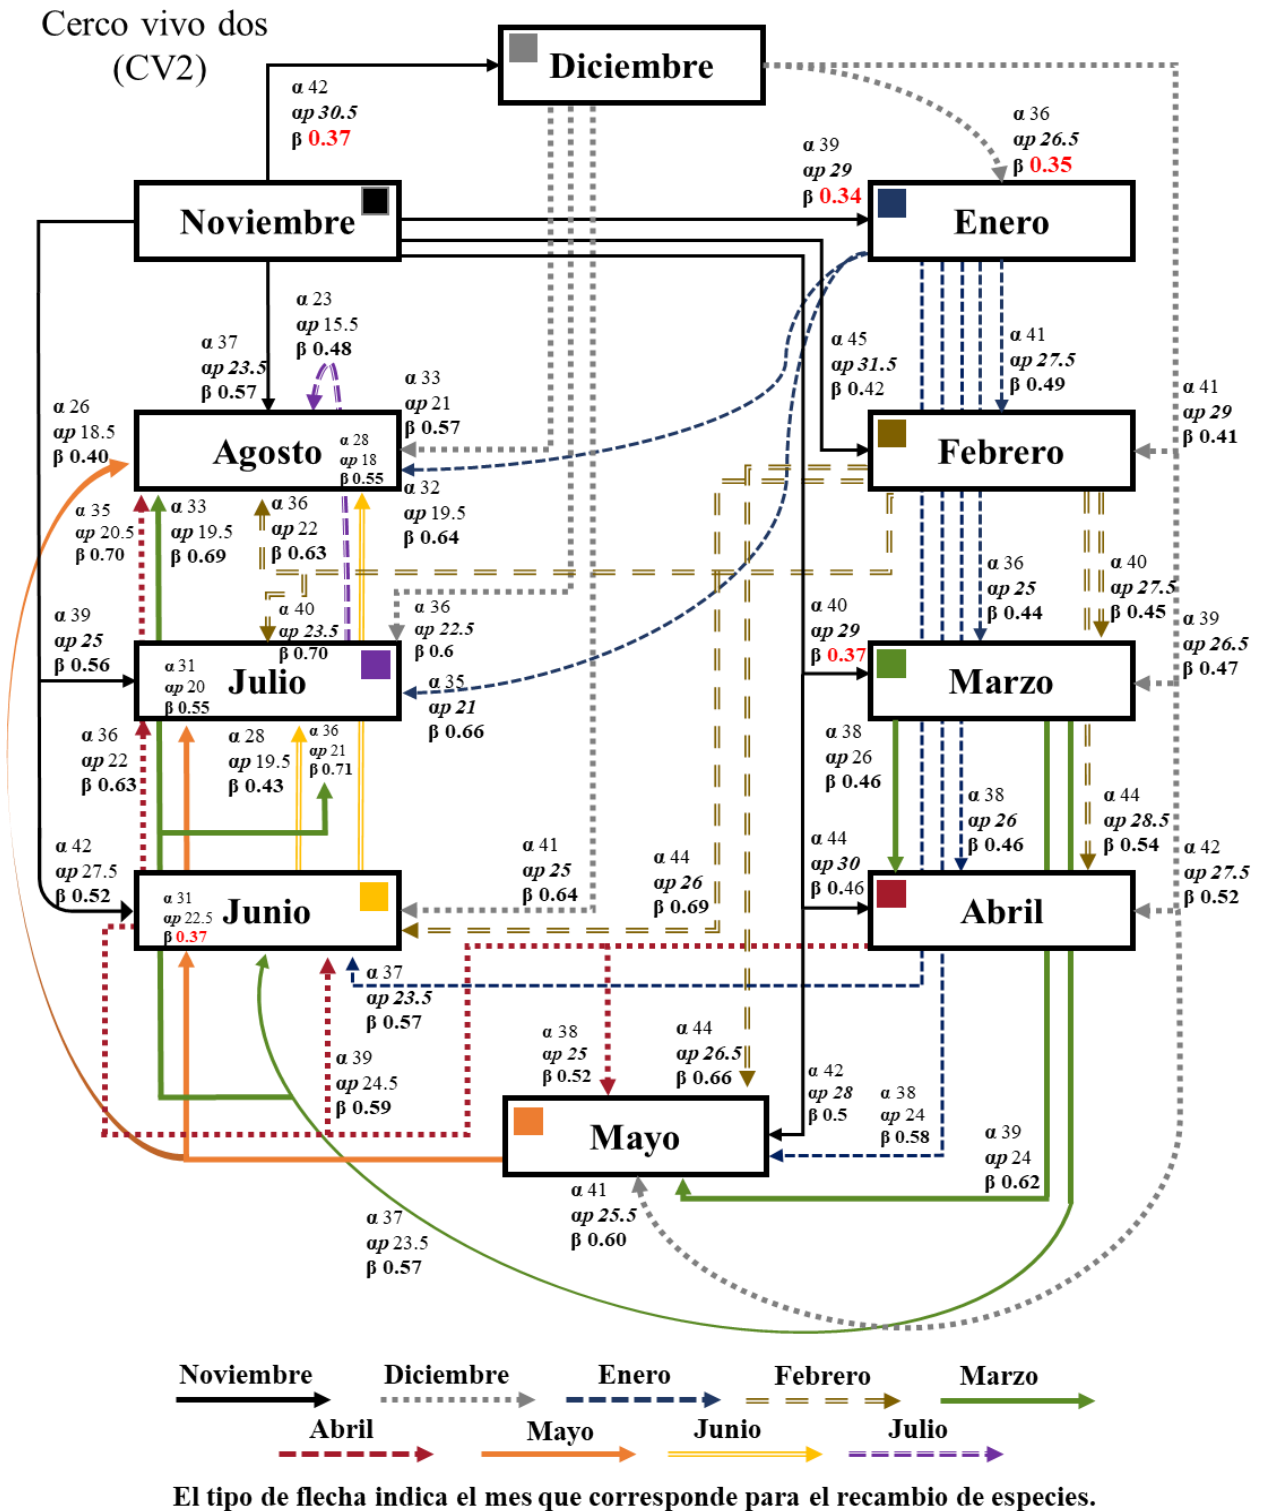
Cerco vivo dos (CV2)

Diciembre

α 42
ap 30.5
β 0.37

α 36
ap 26.5
β 0.35

α 39
ap 29
β 0.34

Noviembre

Enero

α 23
ap 15.5
β 0.48

α 37
ap 23.5
β 0.57

α 45
ap 31.5
β 0.42

α 41
ap 27.5
β 0.49

α 41
ap 29
β 0.41

α 33
ap 21
β 0.57

α 26
ap 18.5
β 0.40

Agosto

α 28
ap 18
β 0.55

Febrero

α 32
ap 19.5
β 0.64

α 35
ap 20.5
β 0.70

α 33
ap 19.5
β 0.69

α 36
ap 22
β 0.63

α 36
ap 25
β 0.44

α 40
ap 27.5
β 0.45

α 39
ap 25
β 0.56

α 40
ap 23.5
β 0.70

α 36
ap 22.5
β 0.6

α 40
ap 29
β 0.37

α 39
ap 26.5
β 0.47

α 31
ap 20
β 0.55

Julio

α 35
ap 21
β 0.66

Marzo

α 36
ap 22
β 0.63

α 28
ap 19.5
β 0.43

α 36
ap 21
β 0.71

α 38
ap 26
β 0.46

α 38
ap 26
β 0.46

α 44
ap 28.5
β 0.54

α 41
ap 25
β 0.64

α 44
ap 26
β 0.69

α 44
ap 30
β 0.46

α 42
ap 27.5
β 0.52

α 31
ap 22.5
β 0.37

Junio

Abril

α 42
ap 27.5
β 0.52

α 37
ap 23.5
β 0.57

α 38
ap 25
β 0.52

α 44
ap 26.5
β 0.66

α 39
ap 24.5
β 0.59

α 42
ap 28
β 0.5

α 38
ap 24
β 0.58

Mayo

α 39
ap 24
β 0.62

α 41
ap 25.5
β 0.60

α 37
ap 23.5
β 0.57

Noviembre Diciembre Enero Febrero Marzo
Abril Mayo Junio Julio

El tipo de flecha indica el mes que corresponde para el recambio de especies.